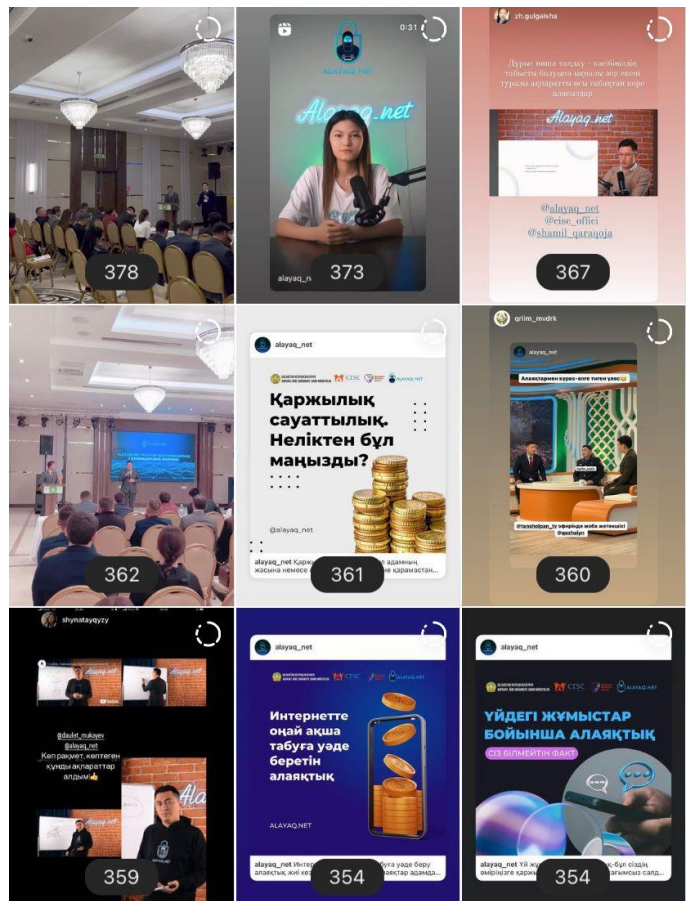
378

0:31
ALAYAQ.NET
Alayaq.net
alayaq_n
373

zh.gulgaisha
Дұрыс пима таңдау - көпбіліміз туралы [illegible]
Alayaq.net
@alayaq_net
@cisc_offici
@shamil_qaraqoja
367

362

alayaq_net
CISC ALAYAQ.NET
Қаржылық сауаттылық. Неліктен бұл маңызды?
@alayaq_net
alayaq_net Қаржы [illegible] адамның жасына немесе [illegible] қарамастан...
361

qriim_mvdrk
alayaq_net
Алаяқтармен күрес-еліге тиген үлес
@tanshobpan_tv эфирінде жабы жетекшісі
@qashalyn
360

shynatayqyzy
Alayaq
@daulet_mukayev
@alayaq_net
Көп рақмет, көптеген құнды ақпараттар алдым👍
Ala
359

alayaq_net
CISC ALAYAQ.NET
Интернетте оңай ақша табуға уәде беретін алаяқтық
ALAYAQ.NET
alayaq_net Интер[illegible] табуға уәде беру алаяқтық жиі кез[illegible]ақтар адамда...
354

alayaq_net
CISC ALAYAQ.NET
ҮЙДЕГІ ЖҰМЫСТАР БОЙЫНША АЛАЯҚТЫҚ
СІЗ БІЛМЕЙТІН ФАКТ
alayaq_net Үй жұ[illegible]-бұл сіздің өміріңізге қаржы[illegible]гамсыз салд...
354